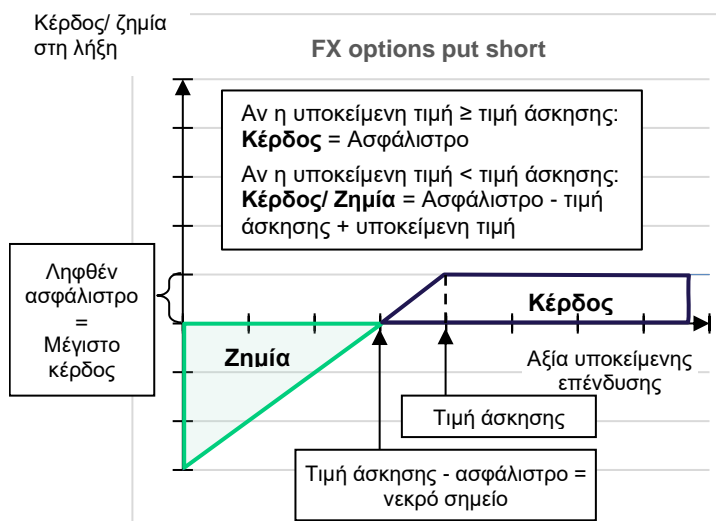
Κέρδος/ ζημία στη λήξη

FX options put short

Αν η υποκείμενη τιμή ≥ τιμή άσκησης:
**Κέρδος** = Ασφάλιστρο

Αν η υποκείμενη τιμή < τιμή άσκησης:
**Κέρδος/ Ζημία** = Ασφάλιστρο - τιμή άσκησης + υποκείμενη τιμή

Ληφθέν ασφάλιστρο = Μέγιστο κέρδος

Κέρδος

Ζημία

Αξία υποκείμενης επένδυσης

Τιμή άσκησης

Τιμή άσκησης - ασφάλιστρο = νεκρό σημείο